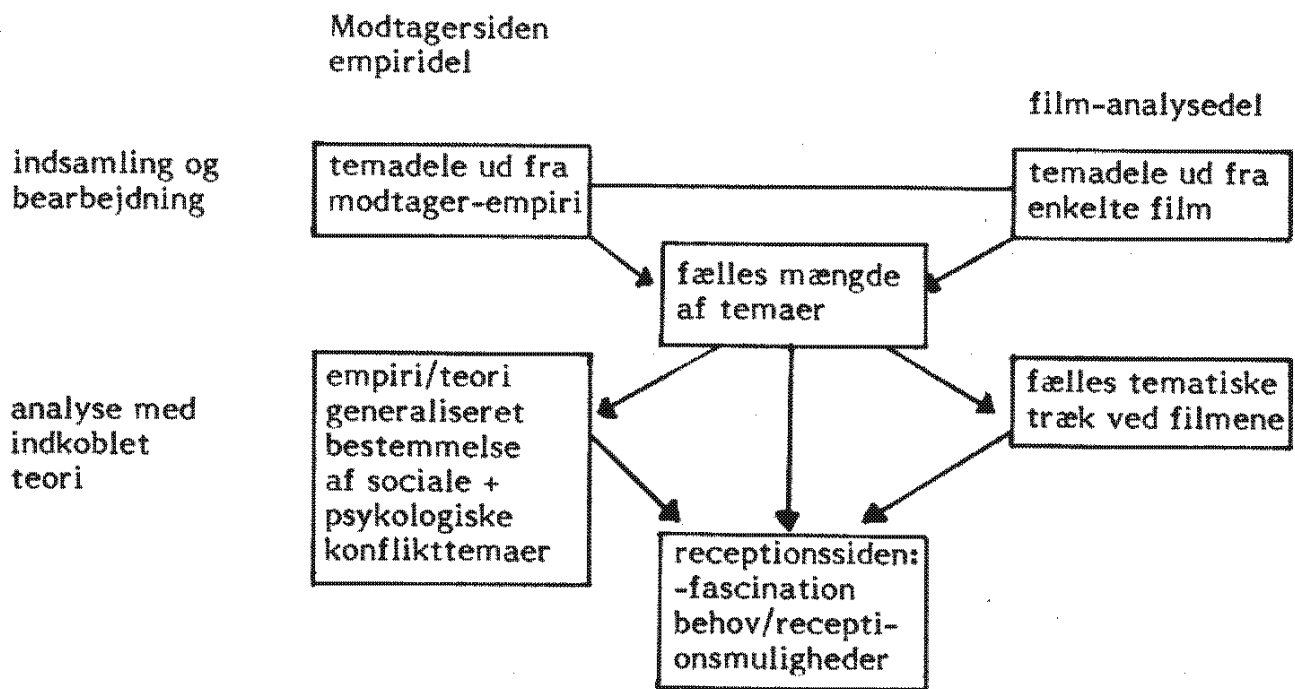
Modtagersiden
empiridel

film-analysedel

indsamling og bearbejdning

temadele ud fra modtager-empiri

temadele ud fra enkelte film

fælles mængde af temaer

analyse med indkoblet teori

empiri/teori generaliseret bestemmelse af sociale + psykologiske konflikttemaer

fælles tematiske træk ved filmene

receptionssiden:
-fascination
behov/receptionsmuligheder